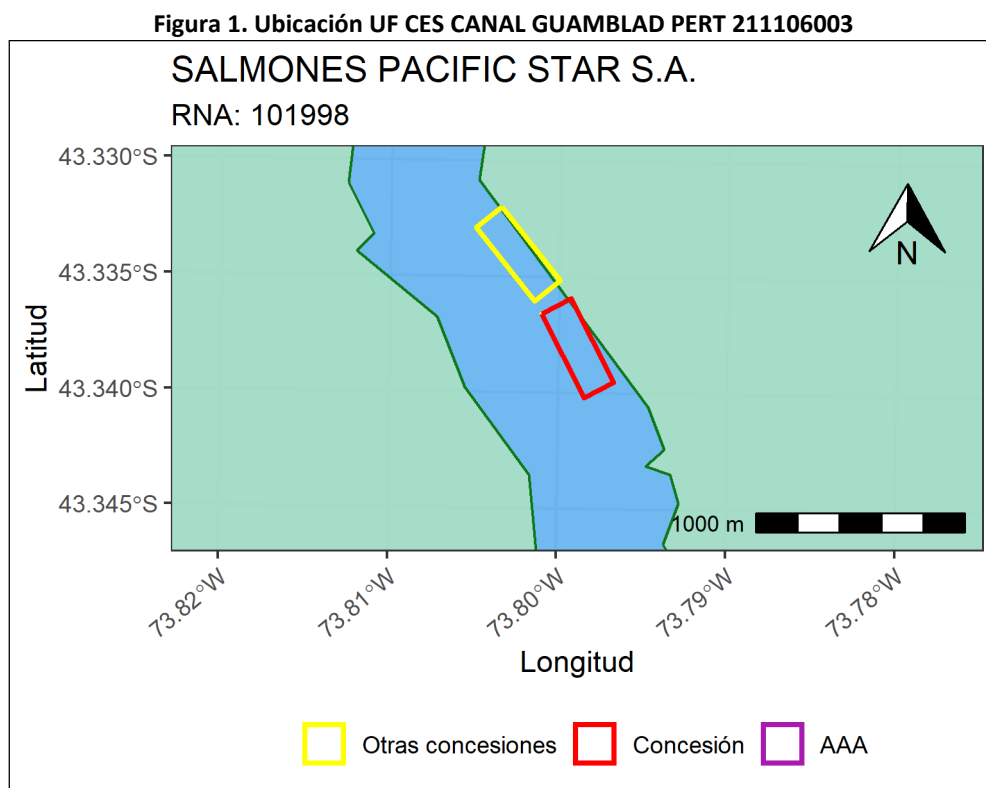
Figura 1. Ubicación UF CES CANAL GUAMBLAD PERT 211106003

SALMONES PACIFIC STAR S.A.

RNA: 101998

43.330°S
43.335°S
43.340°S
43.345°S

Latitud

N

1000 m

73.82°W
73.81°W
73.80°W
73.79°W
73.78°W

Longitud

Otras concesiones
Concesión
AAA